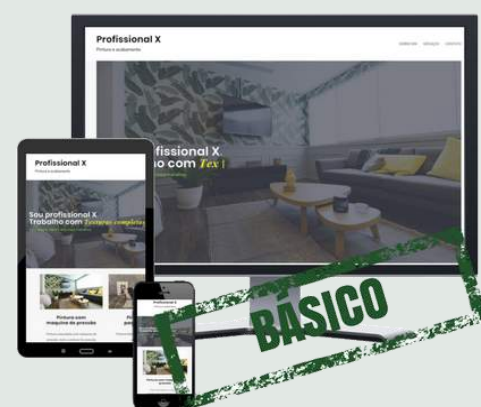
Profissional X

Pintura e acabamento

ofissional X
o com Tex

Profissional X

Pintura e acabamento

Sou profissional X
Trabalho com Texturas completas

Pintura com máquina de pressão

Profissional X

BÁSICO